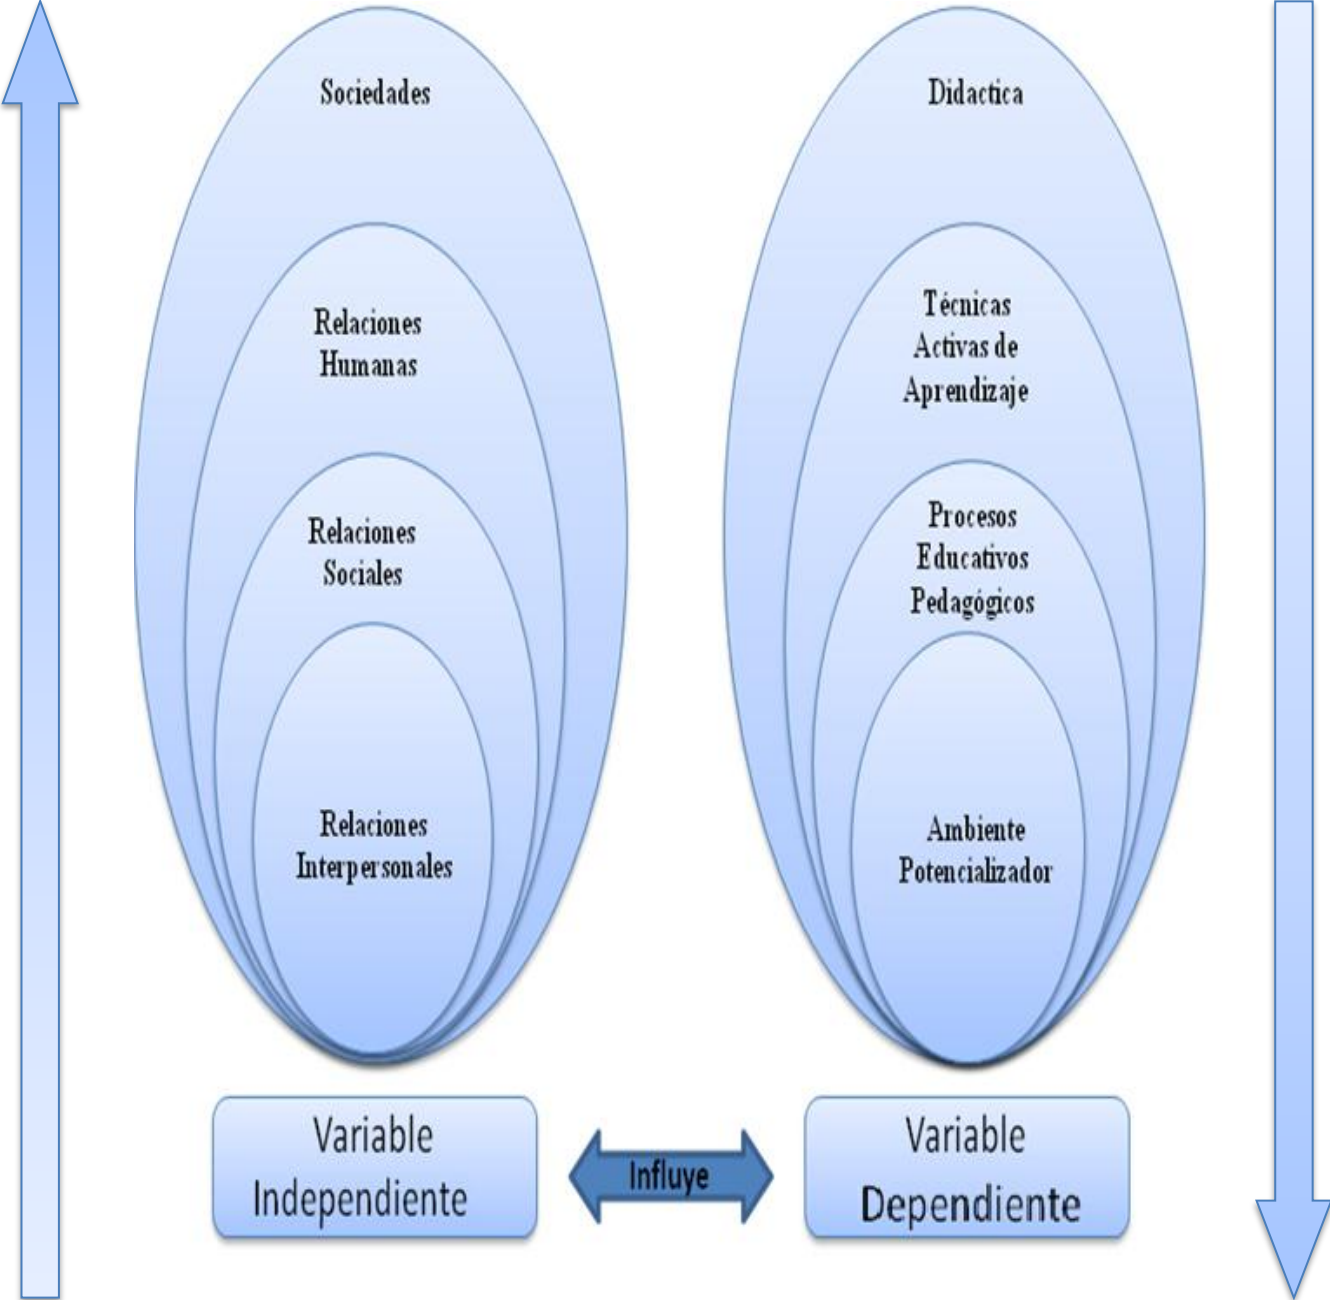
Sociedades

Relaciones Humanas

Relaciones Sociales

Relaciones Interpersonales

Didactica

Técnicas Activas de Aprendizaje

Procesos Educativos Pedagógicos

Ambiente Potencializador

Variable Independiente

Influye

Variable Dependiente